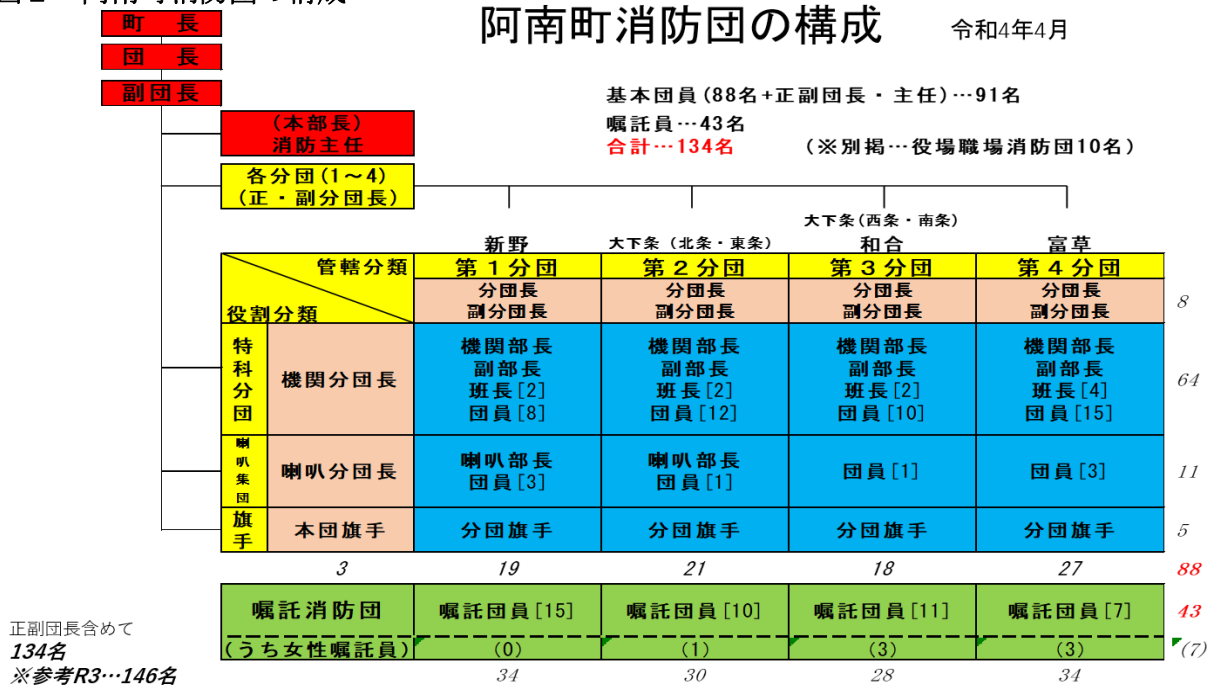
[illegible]

阿南町消防団の構成　令和4年4月

町　長
団　長
副団長
（本部長）消防主任
各分団（1～4）（正・副分団長）

基本団員（88名+正副団長・主任）…91名
嘱託員…43名
合計…134名　（※別掲…役場職場消防団10名）

| 管轄分類 / 役割分類 | | 新野 第１分団 | 大下条（北条・東条） 第２分団 | 大下条（西条・南条） 和合 第３分団 | 富草 第４分団 | |
|---|---|---|---|---|---|---|
| | | 分団長 副分団長 | 分団長 副分団長 | 分団長 副分団長 | 分団長 副分団長 | 8 |
| 特科分団 | 機関分団長 | 機関部長 副部長 班長［2］ 団員［8］ | 機関部長 副部長 班長［2］ 団員［12］ | 機関部長 副部長 班長［2］ 団員［10］ | 機関部長 副部長 班長［4］ 団員［15］ | 64 |
| 喇叭集団 | 喇叭分団長 | 喇叭部長 団員［3］ | 喇叭部長 団員［1］ | 団員［1］ | 団員［3］ | 11 |
| 旗手 | 本団旗手 | 分団旗手 | 分団旗手 | 分団旗手 | 分団旗手 | 5 |
| | 3 | 19 | 21 | 18 | 27 | 88 |
| 嘱託消防団 | | 嘱託団員［15］ | 嘱託団員［10］ | 嘱託団員［11］ | 嘱託団員［7］ | 43 |
| （うち女性嘱託員） | | （0） | （1） | （3） | （3） | (7) |
| | | 34 | 30 | 28 | 34 | |

正副団長含めて
134名
※参考R3…146名